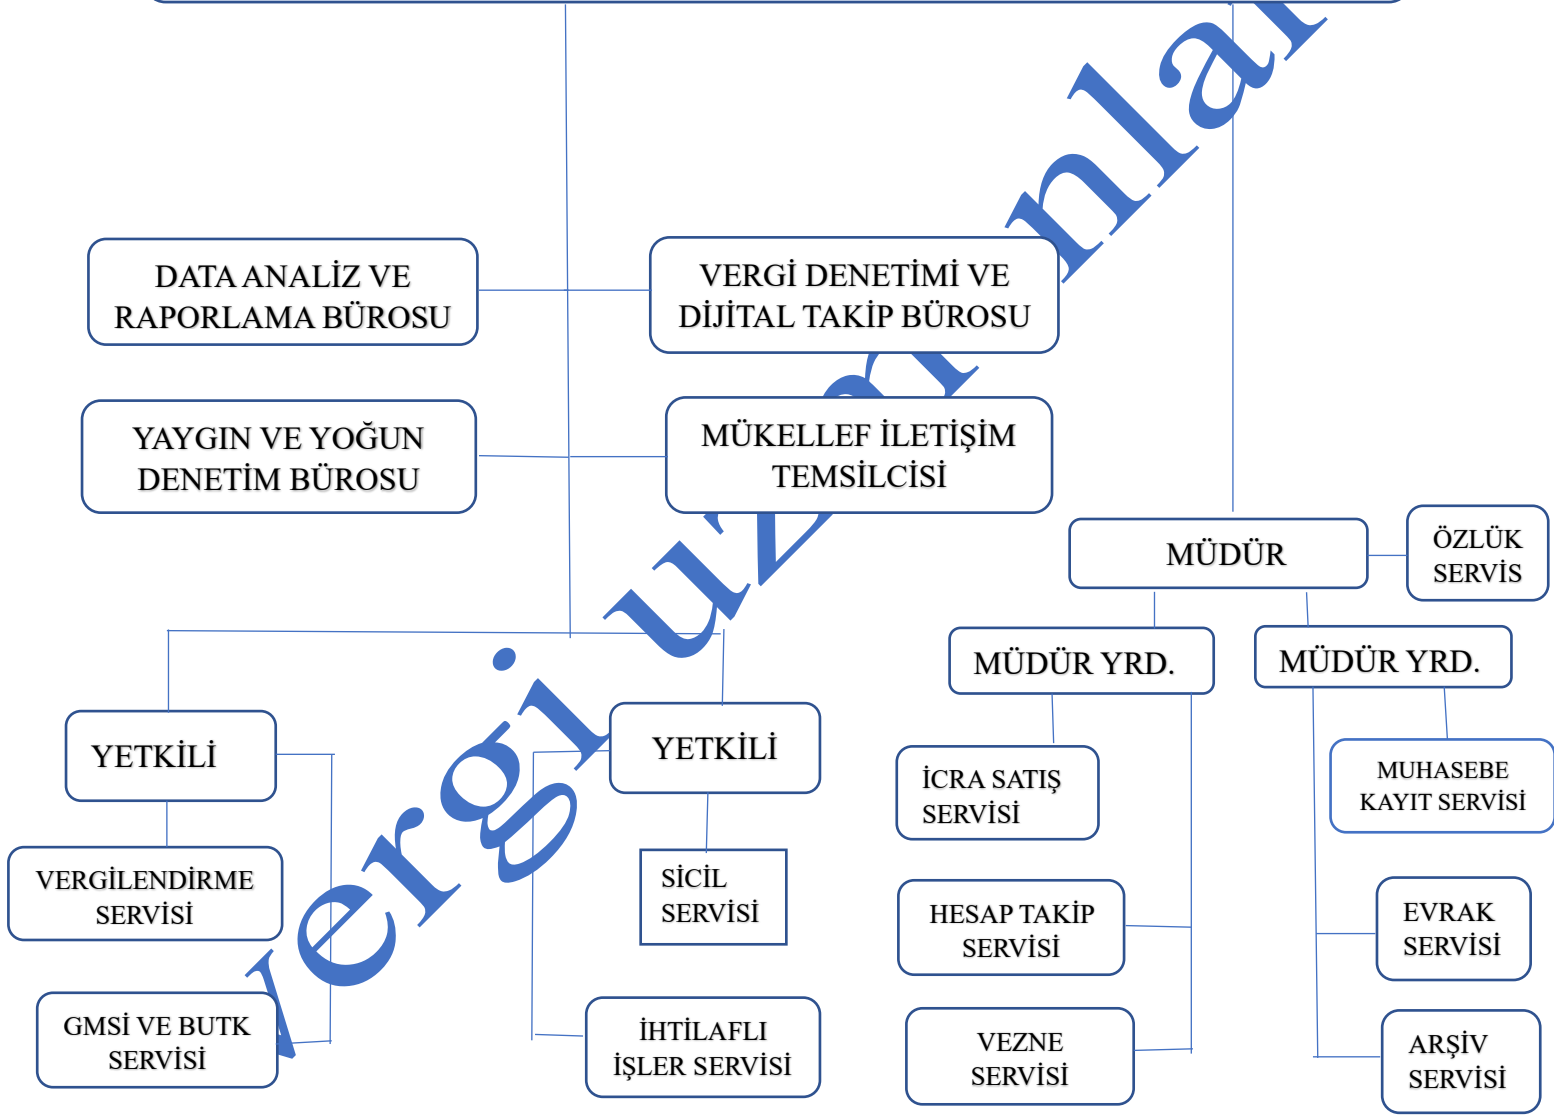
DATA ANALİZ VE RAPORLAMA BÜROSU

VERGİ DENETİMİ VE DİJİTAL TAKİP BÜROSU

YAYGIN VE YOĞUN DENETİM BÜROSU

MÜKELLEF İLETİŞİM TEMSİLCİSİ

MÜDÜR

ÖZLÜK SERVİS

MÜDÜR YRD.

MÜDÜR YRD.

YETKİLİ

YETKİLİ

İCRA SATIŞ SERVİSİ

MUHASEBE KAYIT SERVİSİ

VERGİLENDİRME SERVİSİ

SİCİL SERVİSİ

HESAP TAKİP SERVİSİ

EVRAK SERVİSİ

GMSİ VE BUTK SERVİSİ

İHTİLAFLI İŞLER SERVİSİ

VEZNE SERVİSİ

ARŞİV SERVİSİ

vergi uzmanlar